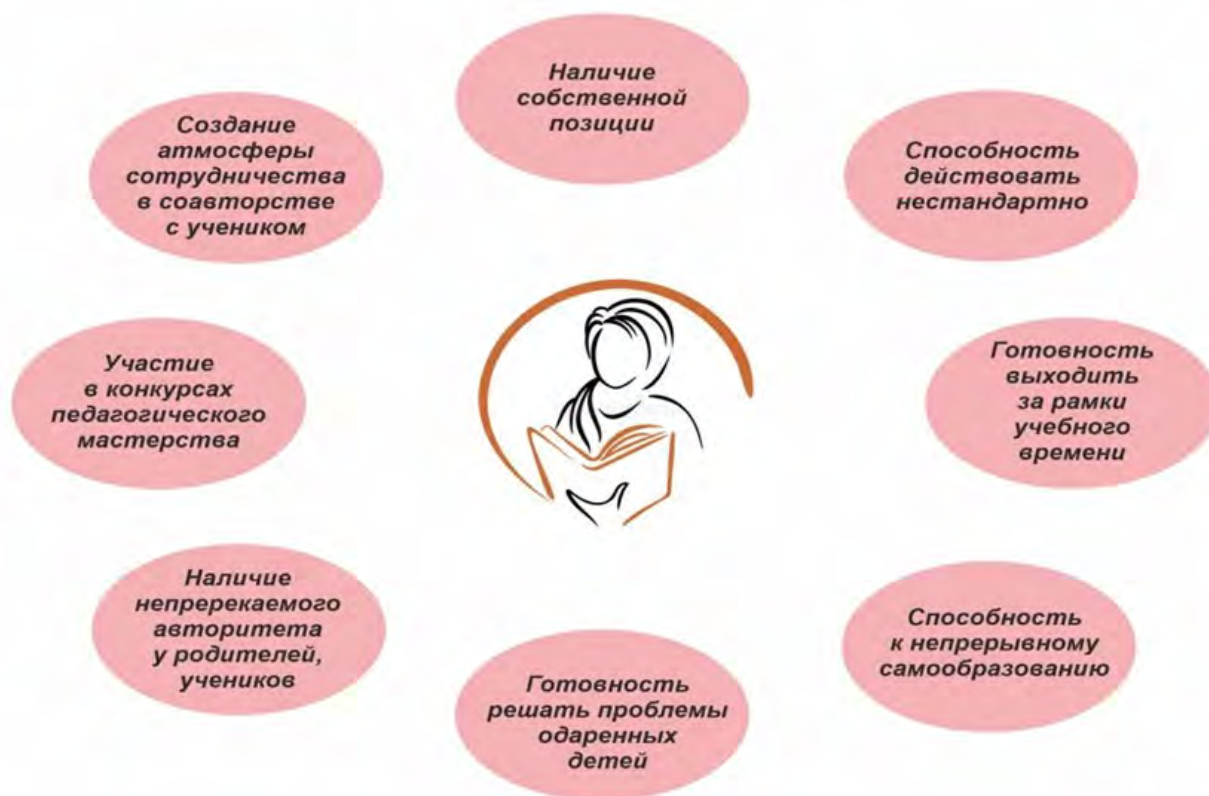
Наличие собственной позиции

Создание атмосферы сотрудничества в соавторстве с учеником

Способность действовать нестандартно

Участие в конкурсах педагогического мастерства

Готовность выходить за рамки учебного времени

Наличие непререкаемого авторитета у родителей, учеников

Способность к непрерывному самообразованию

Готовность решать проблемы одаренных детей